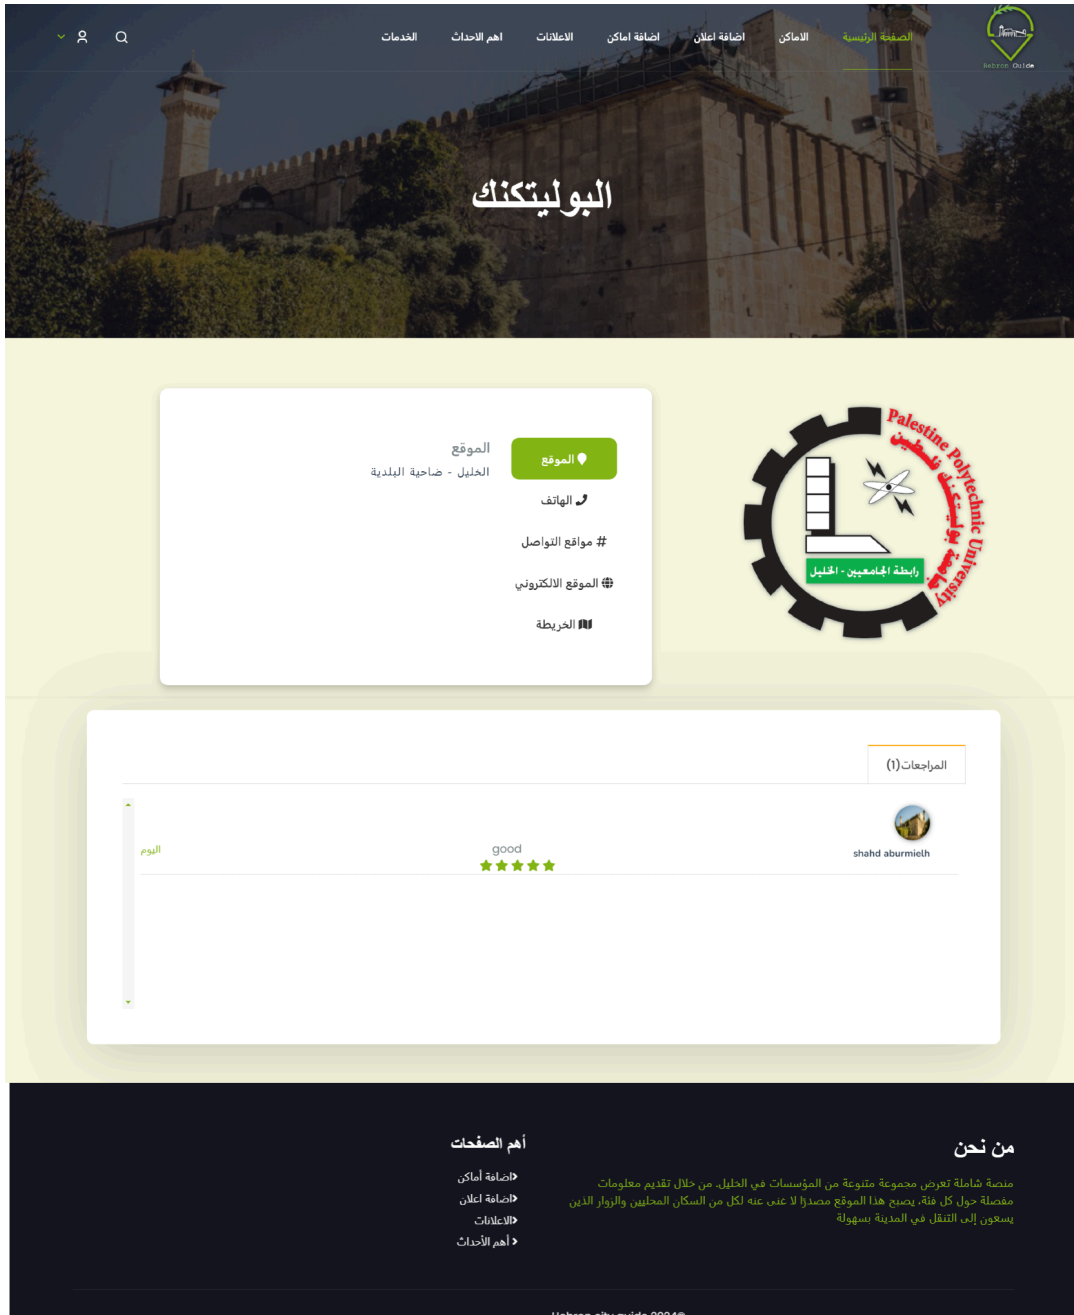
Hebron Guide

الصفحة الرئيسية
الاماكن
اضافة اعلان
اضافة اماكن
الاعلانات
اهم الاحداث
الخدمات

البوليتكنك

Palestine Polytechnic University
جامعة بوليتكنك فلسطين
رابطة الجامعيين - الخليل

الموقع
الهاتف
# مواقع التواصل
الموقع الالكتروني
الخريطة

الموقع
الخليل - صاحية البلدية

المراجعات (1)

shahd aburmielh
good
اليوم

من نحن
منصة شاملة تعرض مجموعة متنوعة من المؤسسات في الخليل، من خلال تقديم معلومات مفصلة حول كل فئة، يصبح هذا الموقع مصدرًا لا غنى عنه لكل من السكان المحليين والزوار الذين يسعون إلى التنقل في المدينة بسهولة

أهم الصفحات
اضافة أماكن
اضافة اعلان
الاعلانات
أهم الأحداث

Hebron city guide 2024©